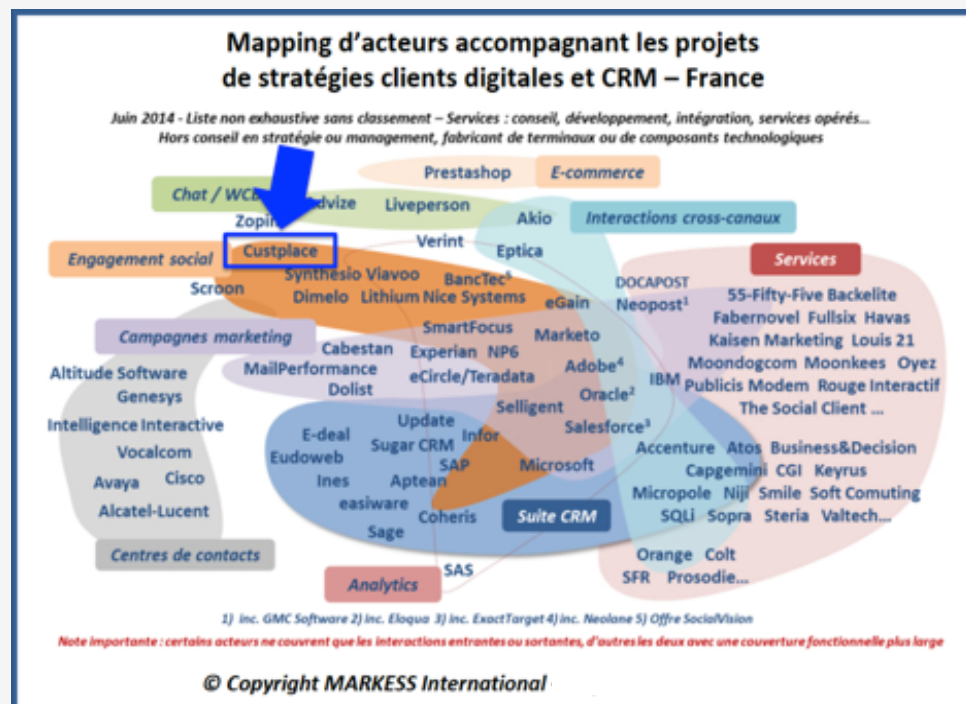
Mapping d'acteurs accompagnant les projets de stratégies clients digitales et CRM – France

Juin 2014 - Liste non exhaustive sans classement – Services : conseil, développement, intégration, services opérés… Hors conseil en stratégie ou management, fabricant de terminaux ou de composants technologiques

Prestashop
E-commerce
Chat / WCB
iAdvize
Liveperson
Zopim
Akio
Interactions cross-canaux
Engagement social
Custplace
Verint
Eptica
Services
Synthesio
Viavoo
BancTec$^5$
Scroon
Dimelo
Lithium
Nice Systems
eGain
DOCAPOST
Neopost$^1$
55-Fifty-Five
Backelite
Fabernovel
Fullsix
Havas
Campagnes marketing
SmartFocus
Marketo
Kaisen Marketing
Louis 21
Cabestan
Experian
NP6
Moondogcom
Moonkees
Oyez
MailPerformance
eCircle/Teradata
Adobe$^4$
IBM
Publicis Modem
Rouge Interactif
Altitude Software
Dolist
Oracle$^2$
The Social Client …
Genesys
Selligent
Intelligence Interactive
Update
Salesforce$^3$
E-deal
Sugar CRM
Infor
Vocalcom
Accenture
Atos
Business&Decision
Eudoweb
SAP
Microsoft
Capgemini
CGI
Keyrus
Avaya
Cisco
Ines
Aptean
Micropole
Niji
Smile
Soft Comuting
easiware
Alcatel-Lucent
Coheris
Suite CRM
SQLi
Sopra
Steria
Valtech…
Sage
Centres de contacts
Orange
Colt
SAS
SFR
Prosodie…
Analytics

1) inc. GMC Software 2) inc. Eloqua 3) inc. ExactTarget 4) inc. Neolane 5) Offre SocialVision

Note importante : certains acteurs ne couvrent que les interactions entrantes ou sortantes, d'autres les deux avec une couverture fonctionnelle plus large

© Copyright MARKESS International